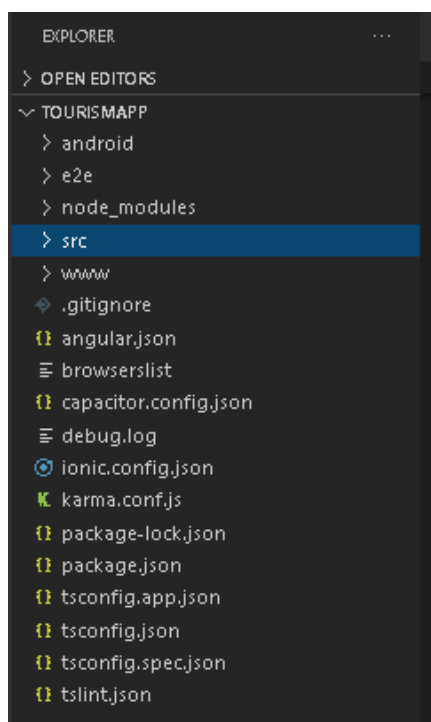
EXPLORER ...

> OPEN EDITORS

∨ TOURISMAPP

> android

> e2e

> node_modules

> src

> www

.gitignore

{} angular.json

browserslist

{} capacitor.config.json

debug.log

ionic.config.json

karma.conf.js

{} package-lock.json

{} package.json

{} tsconfig.app.json

{} tsconfig.json

{} tsconfig.spec.json

{} tslint.json